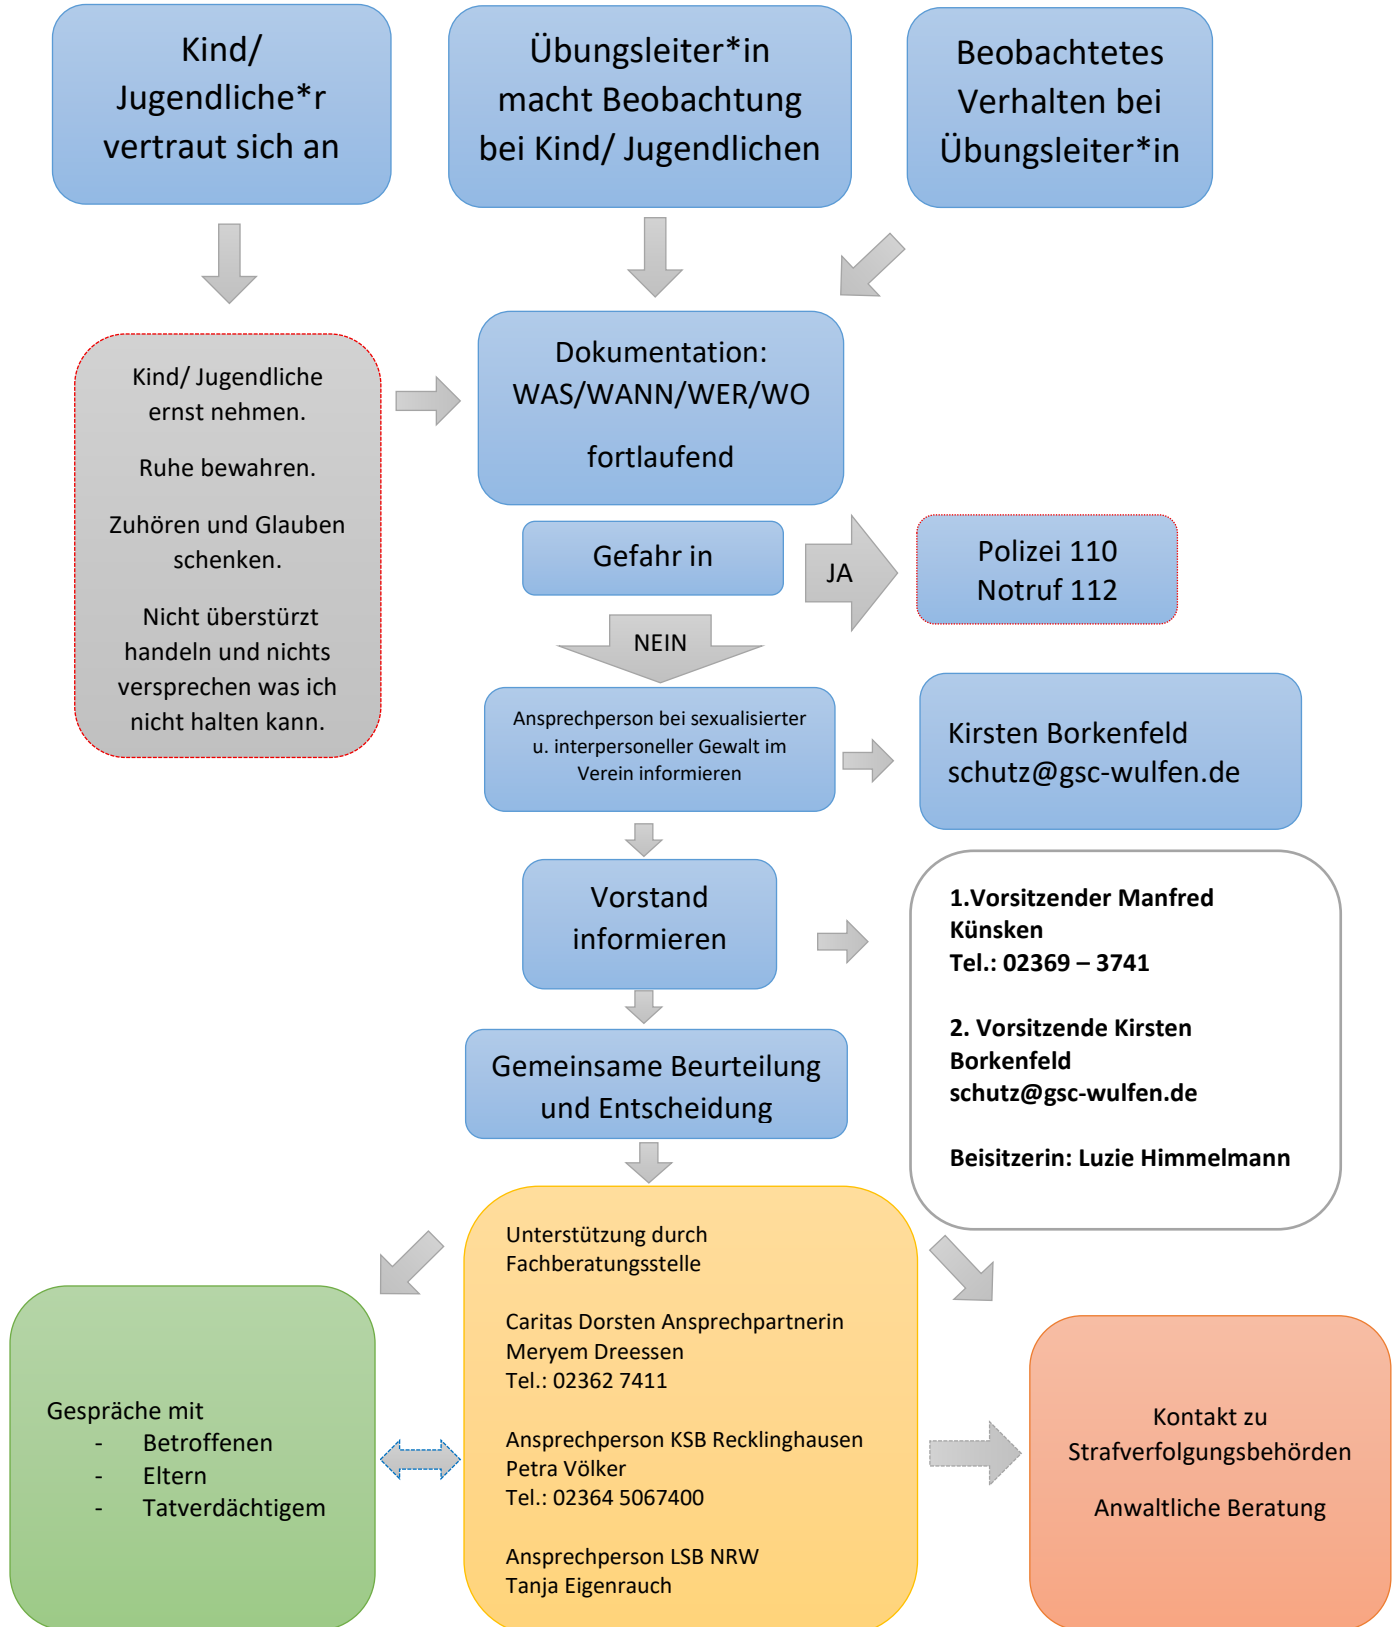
Kind/ Jugendliche*r vertraut sich an

Übungsleiter*in macht Beobachtung bei Kind/ Jugendlichen

Beobachtetes Verhalten bei Übungsleiter*in

Kind/ Jugendliche ernst nehmen.

Ruhe bewahren.

Zuhören und Glauben schenken.

Nicht überstürzt handeln und nichts versprechen was ich nicht halten kann.

Dokumentation: WAS/WANN/WER/WO

fortlaufend

Gefahr in

JA

Polizei 110
Notruf 112

NEIN

Ansprechperson bei sexualisierter u. interpersoneller Gewalt im Verein informieren

Kirsten Borkenfeld
schutz@gsc-wulfen.de

Vorstand informieren

1.Vorsitzender Manfred Künsken
Tel.: 02369 – 3741

2. Vorsitzende Kirsten Borkenfeld
schutz@gsc-wulfen.de

Beisitzerin: Luzie Himmelmann

Gemeinsame Beurteilung und Entscheidung

Unterstützung durch Fachberatungsstelle

Caritas Dorsten Ansprechpartnerin Meryem Dreessen
Tel.: 02362 7411

Ansprechperson KSB Recklinghausen
Petra Völker
Tel.: 02364 5067400

Ansprechperson LSB NRW
Tanja Eigenrauch

Gespräche mit
- Betroffenen
- Eltern
- Tatverdächtigem

Kontakt zu Strafverfolgungsbehörden

Anwaltliche Beratung